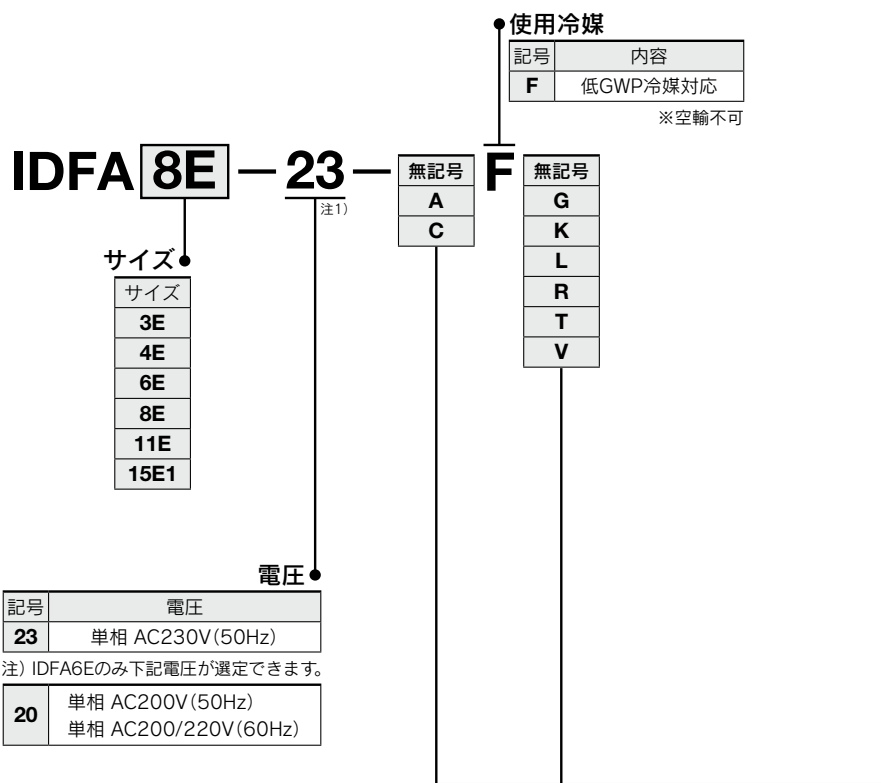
●使用冷媒

| 記号 | 内容 |
|---|---|
| F | 低GWP冷媒対応 |

※空輸不可

IDFA 8E − 23 − 無記号 A C F 無記号 G K L R T V

注1)

サイズ

| サイズ |
|---|
| 3E |
| 4E |
| 6E |
| 8E |
| 11E |
| 15E1 |

電圧

| 記号 | 電圧 |
|---|---|
| 23 | 単相 AC230V(50Hz) |

注) IDFA6Eのみ下記電圧が選定できます。

| 20 | 単相 AC200V(50Hz) 単相 AC200/220V(60Hz) |
|---|---|